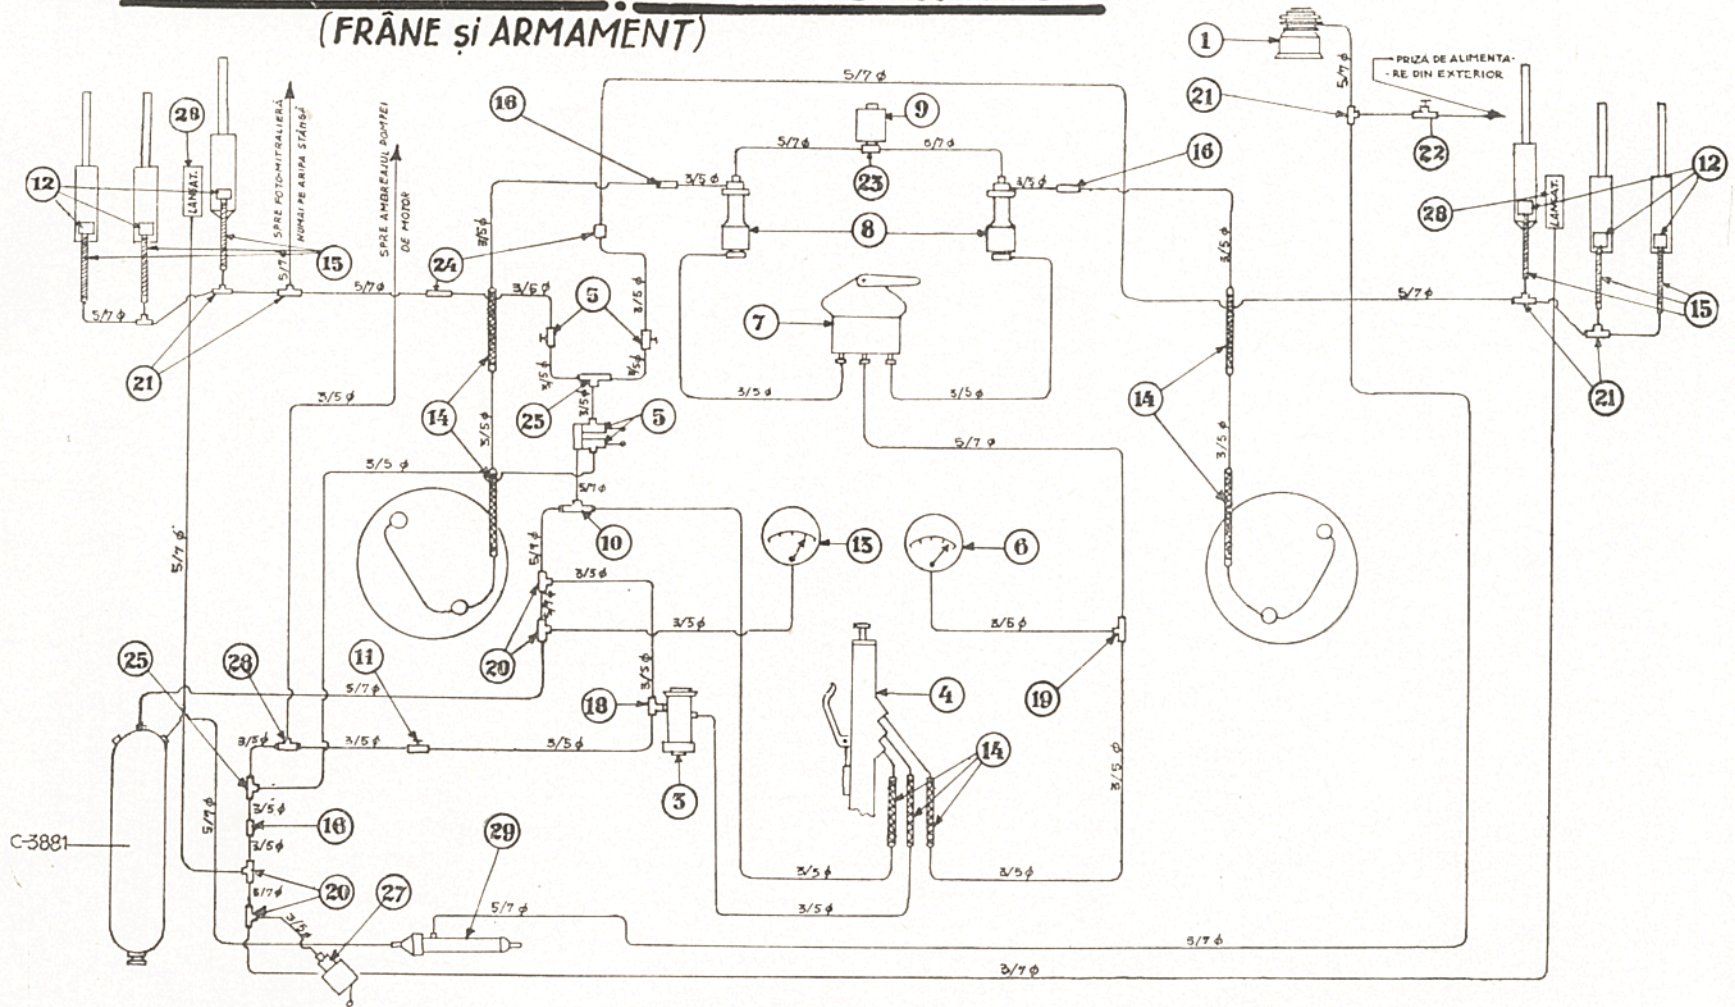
(FRÂNE și ARMAMENT)

1
PRIZA DE ALIMENTARE DIN EXTERIOR
5/7 ϕ
21
22
5/7 ϕ
16
9
5/7 ϕ
5/7 ϕ
23
3/5 ϕ
16
3/5 ϕ
8
28
LANSAT.
12
12
28
LANSAT.
SPRE FOTOMITRALIERĂ NUMAI PE ARIPA STÂNGĂ
SPRE AMBREIAJUL POMPEI DE MOTOR
15
5/7 ϕ
24
3/5 ϕ
3/5 ϕ
5
3/5 ϕ
7
3/5 ϕ
5/7 ϕ
15
5/7 ϕ
21
3/5 ϕ
3/5 ϕ
25
3/5 ϕ
3/5 ϕ
5
3/5 ϕ
3/5 ϕ
5/7 ϕ
21
14
14
3/5 ϕ
3/5 ϕ
3/5 ϕ
5/7 ϕ
10
13
6
5/7 ϕ
3/5 ϕ
3/5 ϕ
3/5 ϕ
5/7 ϕ
20
3/5 ϕ
25
28
11
5/7 ϕ
3/5 ϕ
18
4
19
3/5 ϕ
3/5 ϕ
3/5 ϕ
3
14
3/5 ϕ
C-3881
5/7 ϕ
3/5 ϕ
16
3/5 ϕ
20
5/7 ϕ
3/5 ϕ
3/5 ϕ
3/5 ϕ
27
29
5/7 ϕ
3/5 ϕ
5/7 ϕ
3/7 ϕ